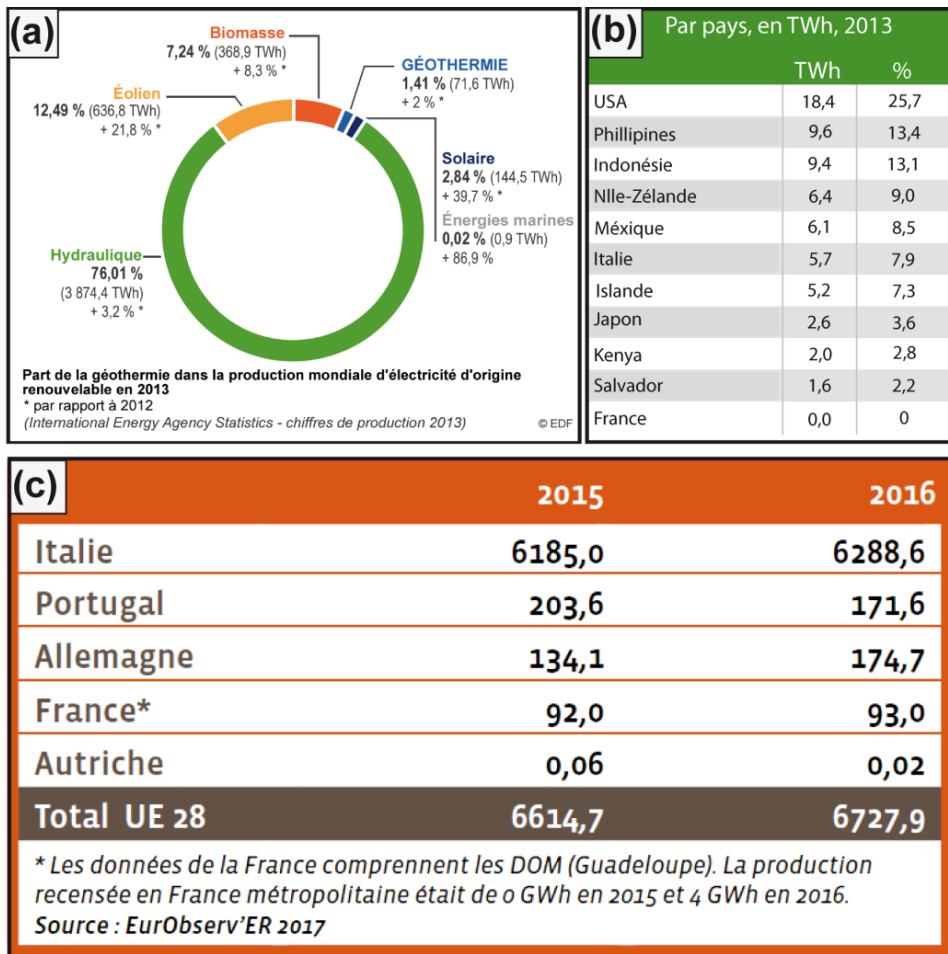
(a)

Biomasse
7,24 % (368,9 TWh)
+ 8,3 % *

GÉOTHERMIE
1,41 % (71,6 TWh)
+ 2 % *

Éolien
12,49 % (636,8 TWh)
+ 21,8 % *

Solaire
2,84 % (144,5 TWh)
+ 39,7 % *

Énergies marines
0,02 % (0,9 TWh)
+ 86,9 %

Hydraulique
76,01 %
(3 874,4 TWh)
+ 3,2 % *

Part de la géothermie dans la production mondiale d'électricité d'origine renouvelable en 2013
* par rapport à 2012
(International Energy Agency Statistics - chiffres de production 2013)
© EDF

(b)

Par pays, en TWh, 2013

| | TWh | % |
|---|---|---|
| USA | 18,4 | 25,7 |
| Phillipines | 9,6 | 13,4 |
| Indonésie | 9,4 | 13,1 |
| Nlle-Zélande | 6,4 | 9,0 |
| Méxique | 6,1 | 8,5 |
| Italie | 5,7 | 7,9 |
| Islande | 5,2 | 7,3 |
| Japon | 2,6 | 3,6 |
| Kenya | 2,0 | 2,8 |
| Salvador | 1,6 | 2,2 |
| France | 0,0 | 0 |

(c)

| | 2015 | 2016 |
|---|---|---|
| Italie | 6185,0 | 6288,6 |
| Portugal | 203,6 | 171,6 |
| Allemagne | 134,1 | 174,7 |
| France* | 92,0 | 93,0 |
| Autriche | 0,06 | 0,02 |
| Total UE 28 | 6614,7 | 6727,9 |

* Les données de la France comprennent les DOM (Guadeloupe). La production recensée en France métropolitaine était de 0 GWh en 2015 et 4 GWh en 2016.
Source : EurObserv'ER 2017